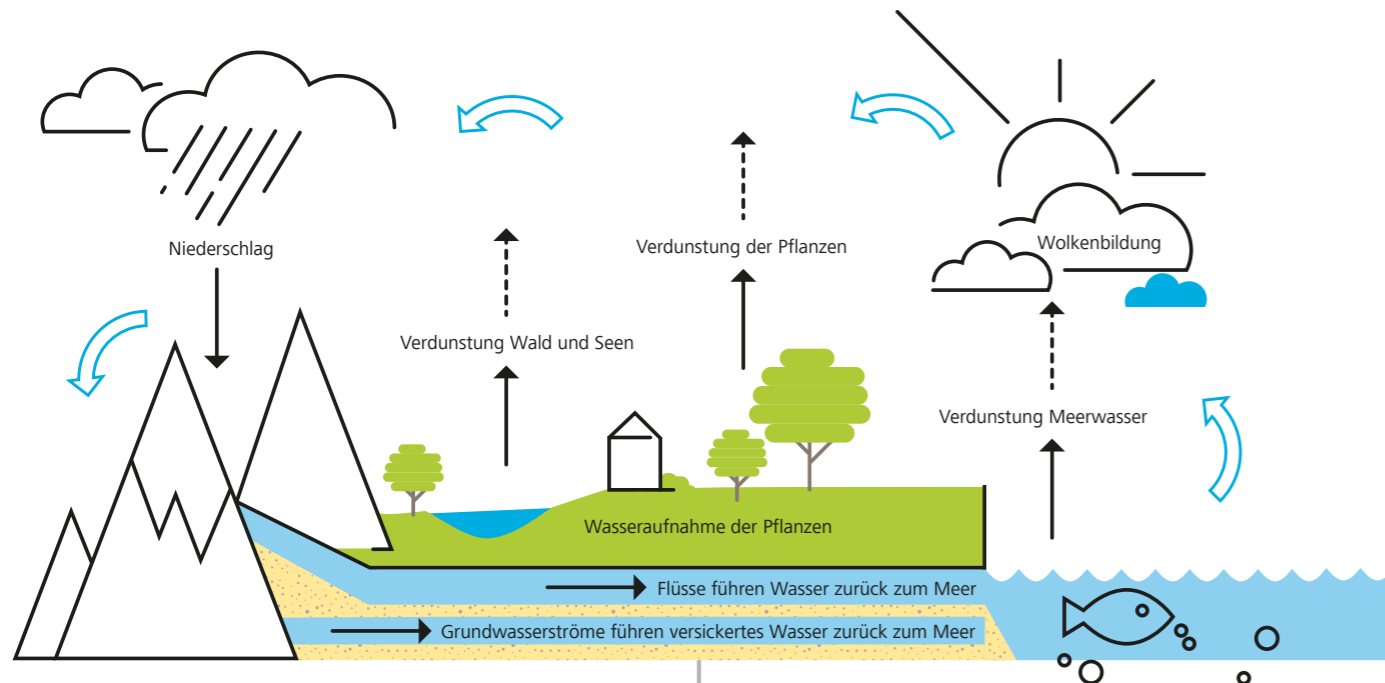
Niederschlag

Verdunstung Wald und Seen

Verdunstung der Pflanzen

Wolkenbildung

Verdunstung Meerwasser

Wasseraufnahme der Pflanzen

Flüsse führen Wasser zurück zum Meer

Grundwasserströme führen versickertes Wasser zurück zum Meer